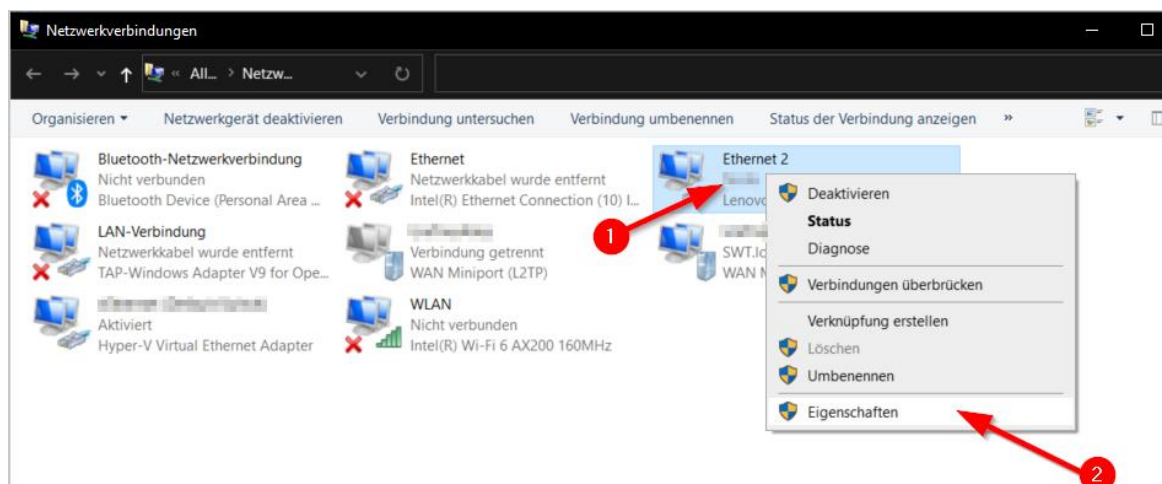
Netzwerkverbindungen

« All... › Netzw...

Organisieren ▾ Netzwerkgerät deaktivieren Verbindung untersuchen Verbindung umbenennen Status der Verbindung anzeigen »

Bluetooth-Netzwerkverbindung
Nicht verbunden
Bluetooth Device (Personal Area ...

Ethernet
Netzwerkkabel wurde entfernt
Intel(R) Ethernet Connection (10) I...

Ethernet 2
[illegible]
Lenovo

LAN-Verbindung
Netzwerkkabel wurde entfernt
TAP-Windows Adapter V9 for Ope...

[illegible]
Verbindung getrennt
WAN Miniport (L2TP)

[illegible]
SWT.lc
WAN M

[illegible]
Aktiviert
Hyper-V Virtual Ethernet Adapter

WLAN
Nicht verbunden
Intel(R) Wi-Fi 6 AX200 160MHz

1

Deaktivieren
Status
Diagnose
Verbindungen überbrücken
Verknüpfung erstellen
Löschen
Umbenennen
Eigenschaften

2